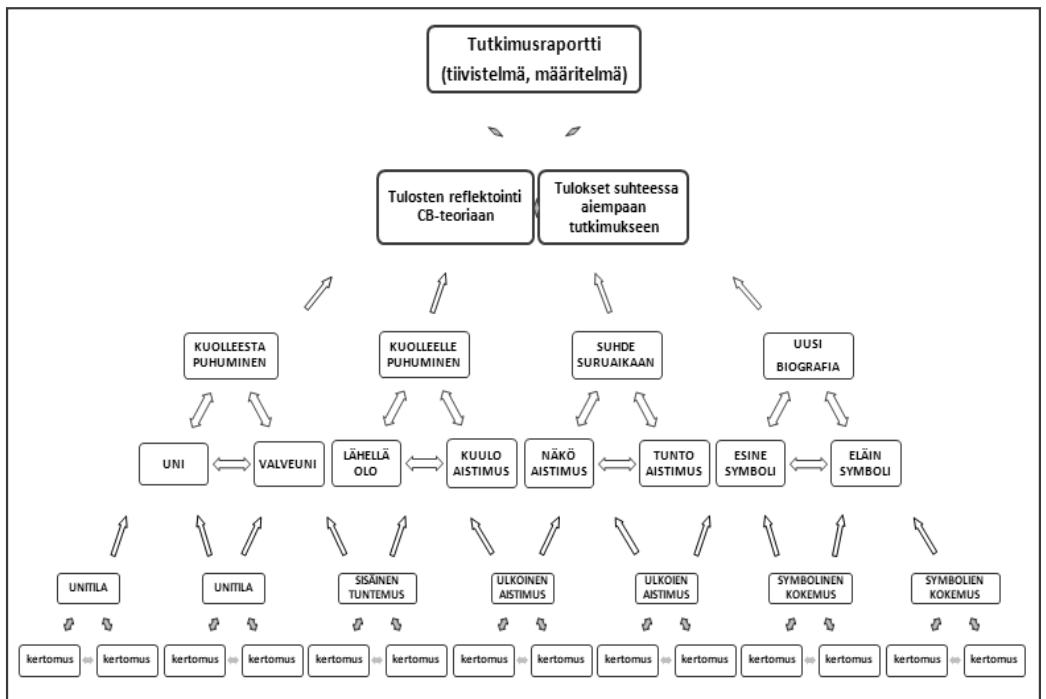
Tutkimusraportti
(tiivistelmä, määritelmä)

Tulosten reflektointi CB-teoriaan

Tulokset suhteessa aiempaan tutkimukseen

KUOLLEESTA PUHUMINEN

KUOLLEELLE PUHUMINEN

SUHDE SURUAIKAAN

UUSI BIOGRAFIA

UNI

VALVEUNI

LÄHELLÄ OLO

KUULO AISTIMUS

NÄKÖ AISTIMUS

TUNTO AISTIMUS

ESINE SYMBOLI

ELÄIN SYMBOLI

UNITILA

UNITILA

SISÄINEN TUNTEMUS

ULKOINEN AISTIMUS

ULKOIEN AISTIMUS

SYMBOLINEN KOKEMUS

SYMBOLIEN KOKEMUS

kertomus kertomus kertomus kertomus kertomus kertomus kertomus kertomus kertomus kertomus kertomus kertomus kertomus kertomus